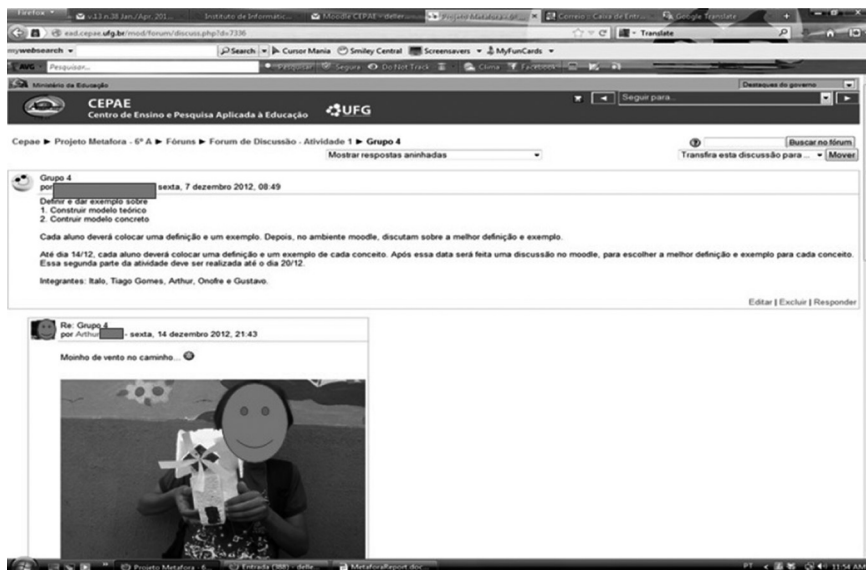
Firefox | v.13 n.38 Jan./Apr. 201... | Instituto de Informatic... | Moodle CEPAE : delle... | Projeto Metafora - 6º... | Correio :: Caixa de Entrada | Google Translate

ead.cepae.ufg.br/mod/forum/discuss.php?d=7336

Translate

mywebsearch | Search | Cursor Mania | Smiley Central | Screensavers | MyFunCards

AVG | Pesquisar... | Pesquisar | Seguro | Do Not Track | Clima | Facebook

Ministério da Educação | Destaques do governo

CEPAE
Centro de Ensino e Pesquisa Aplicada à Educação
UFG

Seguir para...

Cepae ► Projeto Metafora - 6º A ► Fóruns ► Forum de Discussão - Atividade 1 ► Grupo 4

Buscar no fórum

Mostrar respostas aninhadas

Transfira esta discussão para ... | Mover

Grupo 4
por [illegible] sexta, 7 dezembro 2012, 08:49

Definir e dar exemplo sobre
1. Construir modelo teórico
2. Contruir modelo concreto

Cada aluno deverá colocar uma definição e um exemplo. Depois, no ambiente moodle, discutam sobre a melhor definição e exemplo.

Até dia 14/12, cada aluno deverá colocar uma definição e um exemplo de cada conceito. Após essa data será feita uma discussão no moodle, para escolher a melhor definição e exemplo para cada conceito. Essa segunda parte da atividade deve ser realizada até o dia 20/12.

Integrantes: Italo, Tiago Gomes, Arthur, Onofre e Gustavo.

Editar | Excluir | Responder

Re: Grupo 4
por Arthur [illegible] - sexta, 14 dezembro 2012, 21:43

Moinho de vento no caminho...

Projeto Metafora - 6... | Entrada (388) - delle... | MetaforaReport.doc...

PT | 11:54 AM